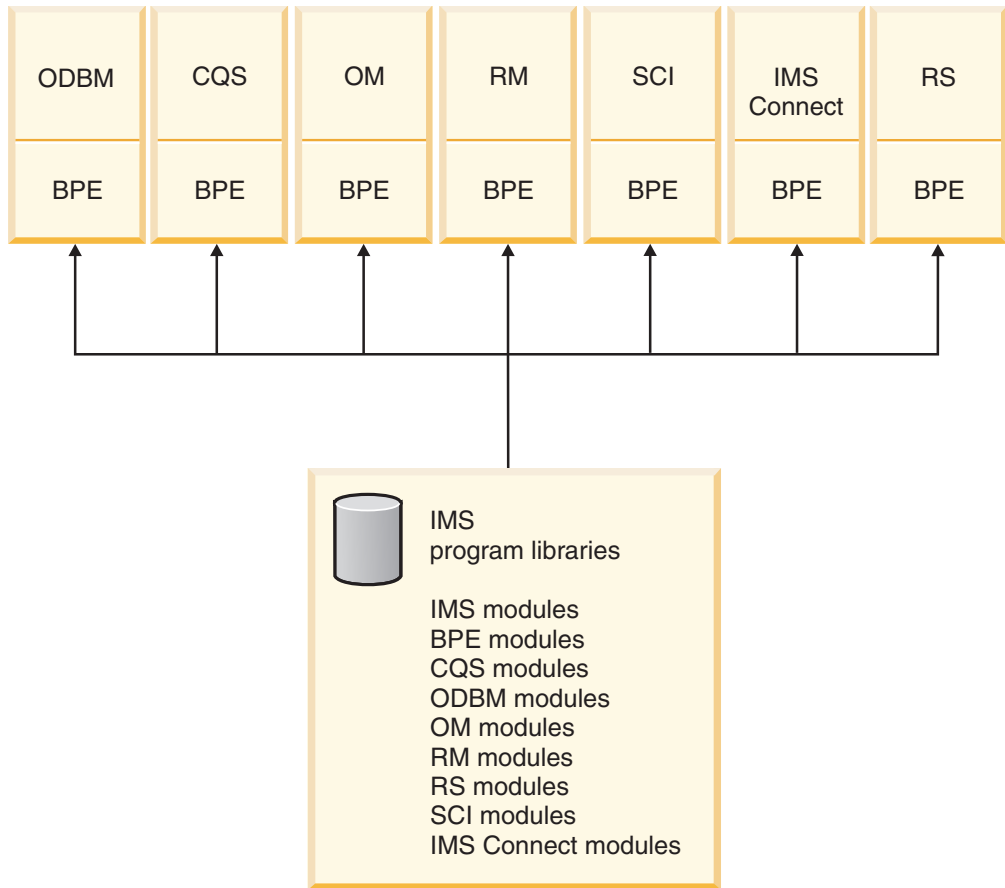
ODBM
BPE

CQS
BPE

OM
BPE

RM
BPE

SCI
BPE

IMS Connect
BPE

RS
BPE

IMS
program libraries

IMS modules
BPE modules
CQS modules
ODBM modules
OM modules
RM modules
RS modules
SCI modules
IMS Connect modules